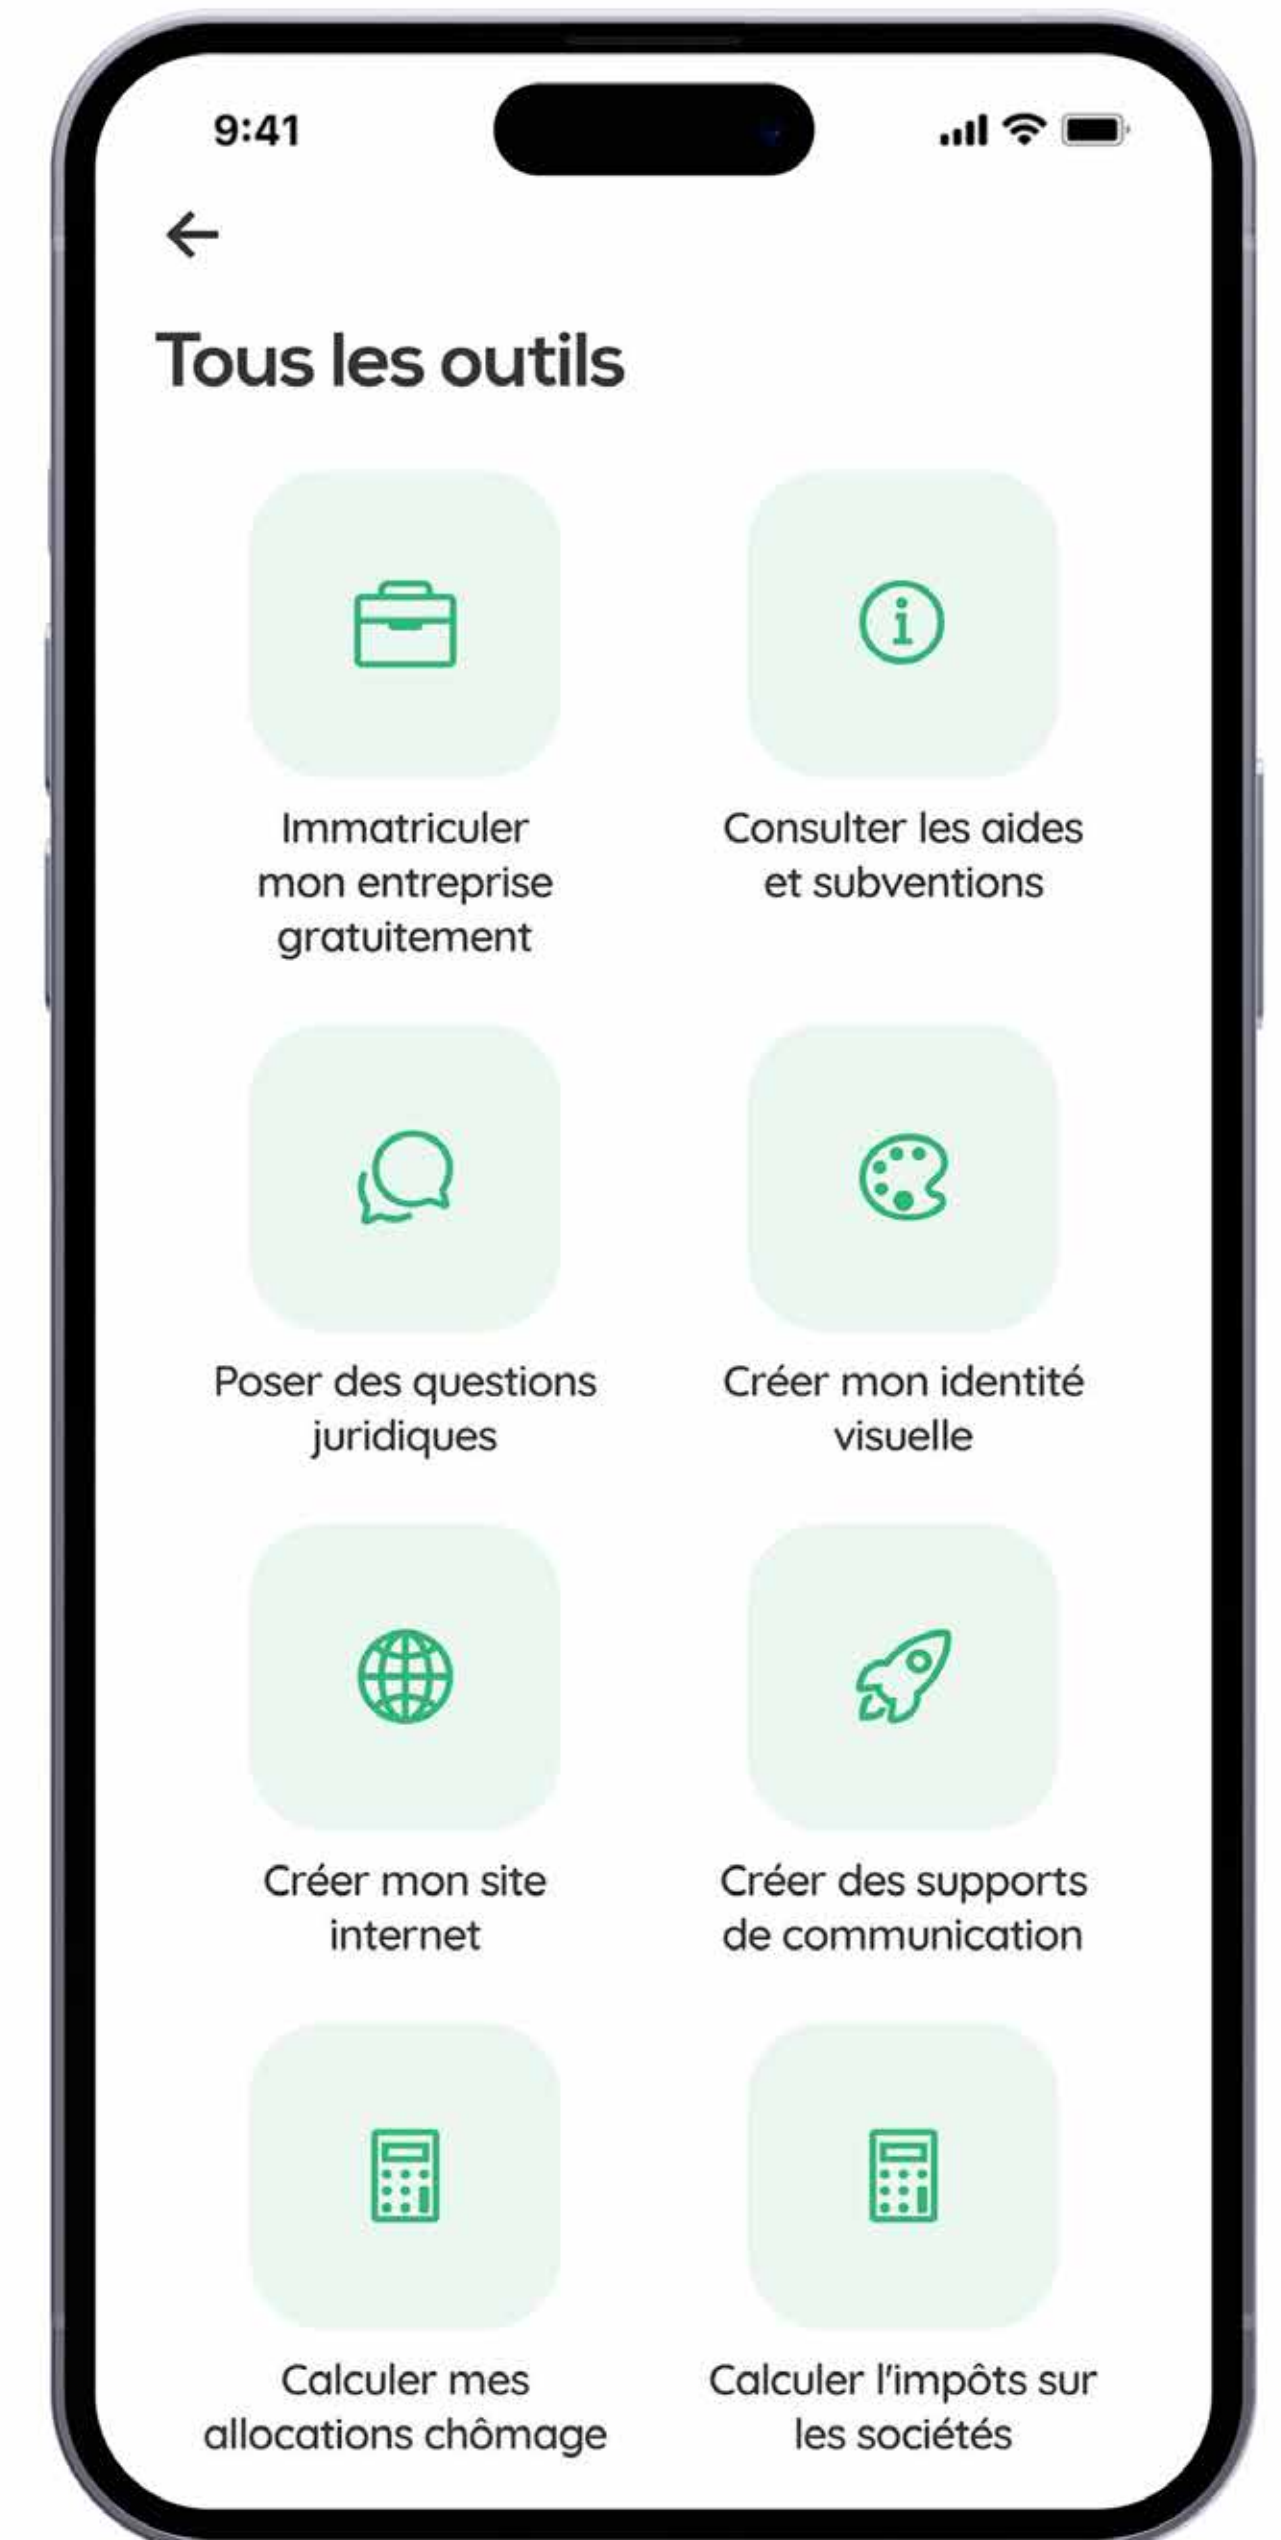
9:41

Tous les outils

Immatriculer mon entreprise gratuitement

Consulter les aides et subventions

Poser des questions juridiques

Créer mon identité visuelle

Créer mon site internet

Créer des supports de communication

Calculer mes allocations chômage

Calculer l'impôts sur les sociétés